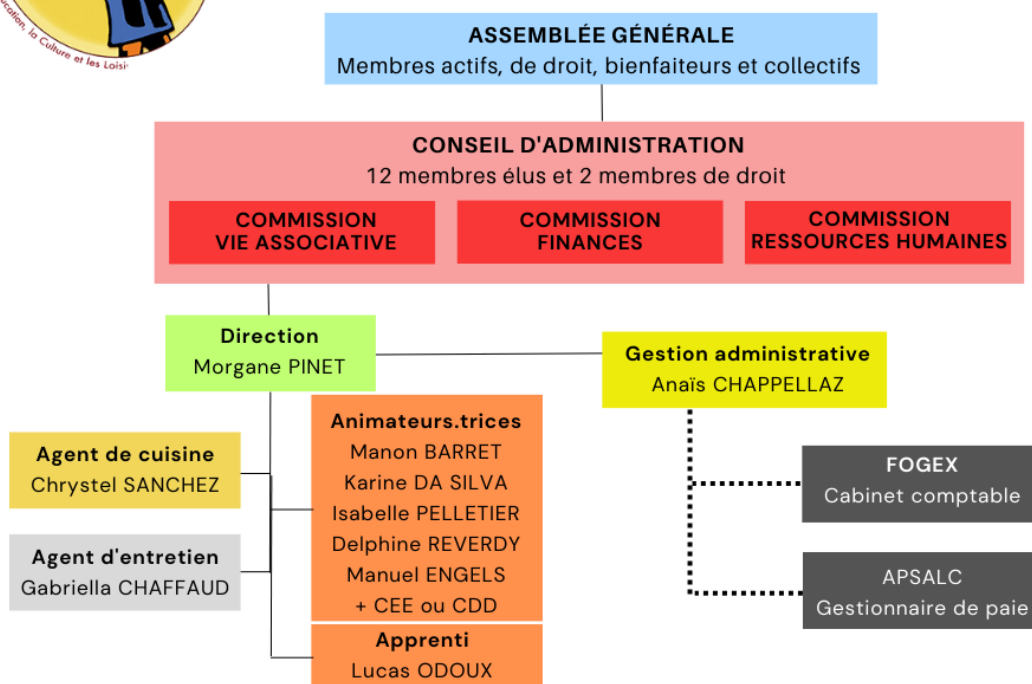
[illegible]cation, la Culture et les Loisi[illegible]

ASSEMBLÉE GÉNÉRALE
Membres actifs, de droit, bienfaiteurs et collectifs

CONSEIL D'ADMINISTRATION
12 membres élus et 2 membres de droit

COMMISSION VIE ASSOCIATIVE

COMMISSION FINANCES

COMMISSION RESSOURCES HUMAINES

Direction
Morgane PINET

Gestion administrative
Anaïs CHAPPELLAZ

Agent de cuisine
Chrystel SANCHEZ

Agent d'entretien
Gabriella CHAFFAUD

Animateurs.trices
Manon BARRET
Karine DA SILVA
Isabelle PELLETIER
Delphine REVERDY
Manuel ENGELS
+ CEE ou CDD

Apprenti
Lucas ODOUX

FOGEX
Cabinet comptable

APSALC
Gestionnaire de paie